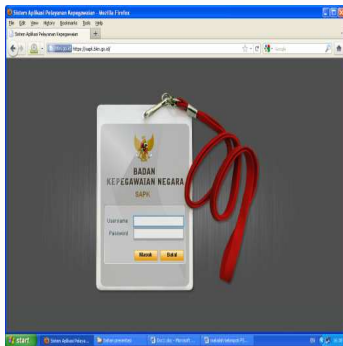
Sistem Aplikasi Pelayanan Kepegawaian - Mozilla Firefox
File Edit View History Bookmarks Tools Help
Sistem Aplikasi Pelayanan Kepegawaian +
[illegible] https://sapk.bkn.go.id/
Google

BADAN
KEPEGAWAIAN NEGARA
SAPK

User name
Password
Masuk Batal

start Sistem Aplikasi Pelaya... bahan presentasi Doc1.doc - Microsoft ... makalah tentang K PE...